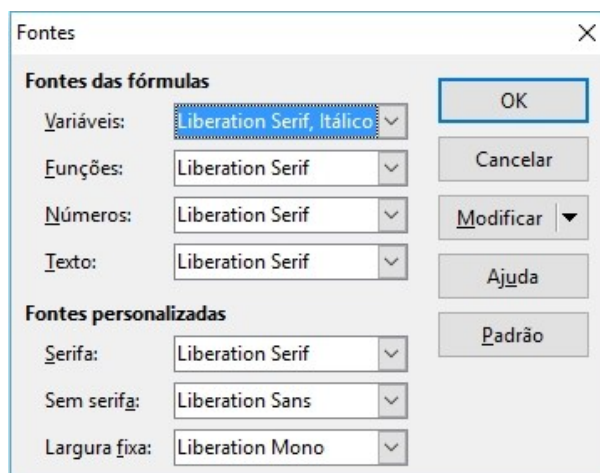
Fontes

Fontes das fórmulas

Variáveis: Liberation Serif, Itálico

Funções: Liberation Serif

Números: Liberation Serif

Texto: Liberation Serif

Fontes personalizadas

Serifa: Liberation Serif

Sem serifa: Liberation Sans

Largura fixa: Liberation Mono

OK

Cancelar

Modificar

Ajuda

Padrão